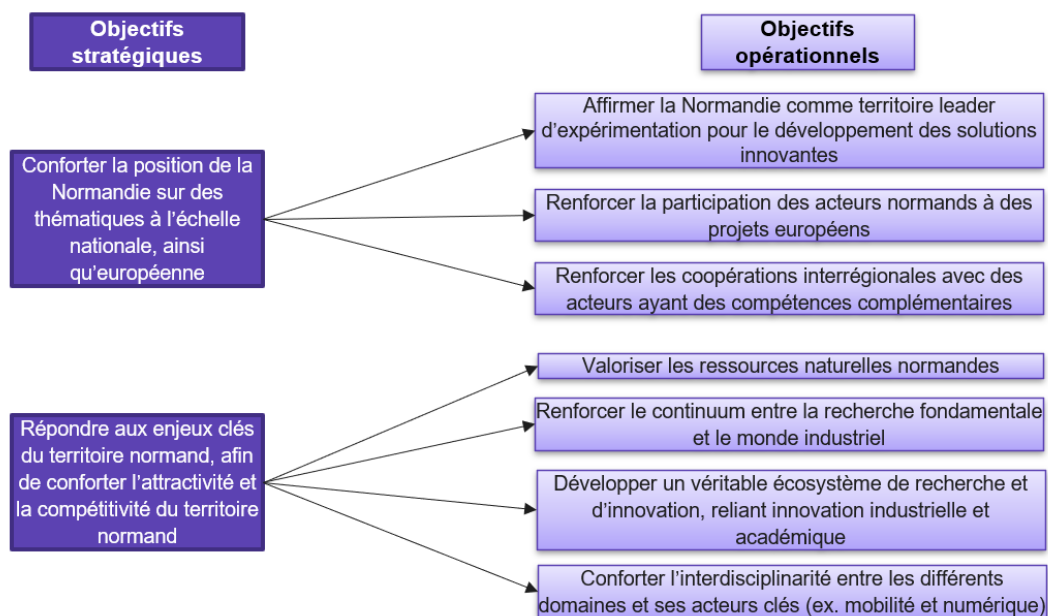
Objectifs stratégiques

Objectifs opérationnels

Conforter la position de la Normandie sur des thématiques à l'échelle nationale, ainsi qu'européenne

Affirmer la Normandie comme territoire leader d'expérimentation pour le développement des solutions innovantes

Renforcer la participation des acteurs normands à des projets européens

Renforcer les coopérations interrégionales avec des acteurs ayant des compétences complémentaires

Répondre aux enjeux clés du territoire normand, afin de conforter l'attractivité et la compétitivité du territoire normand

Valoriser les ressources naturelles normandes

Renforcer le continuum entre la recherche fondamentale et le monde industriel

Développer un véritable écosystème de recherche et d'innovation, reliant innovation industrielle et académique

Conforter l'interdisciplinarité entre les différents domaines et ses acteurs clés (ex. mobilité et numérique)